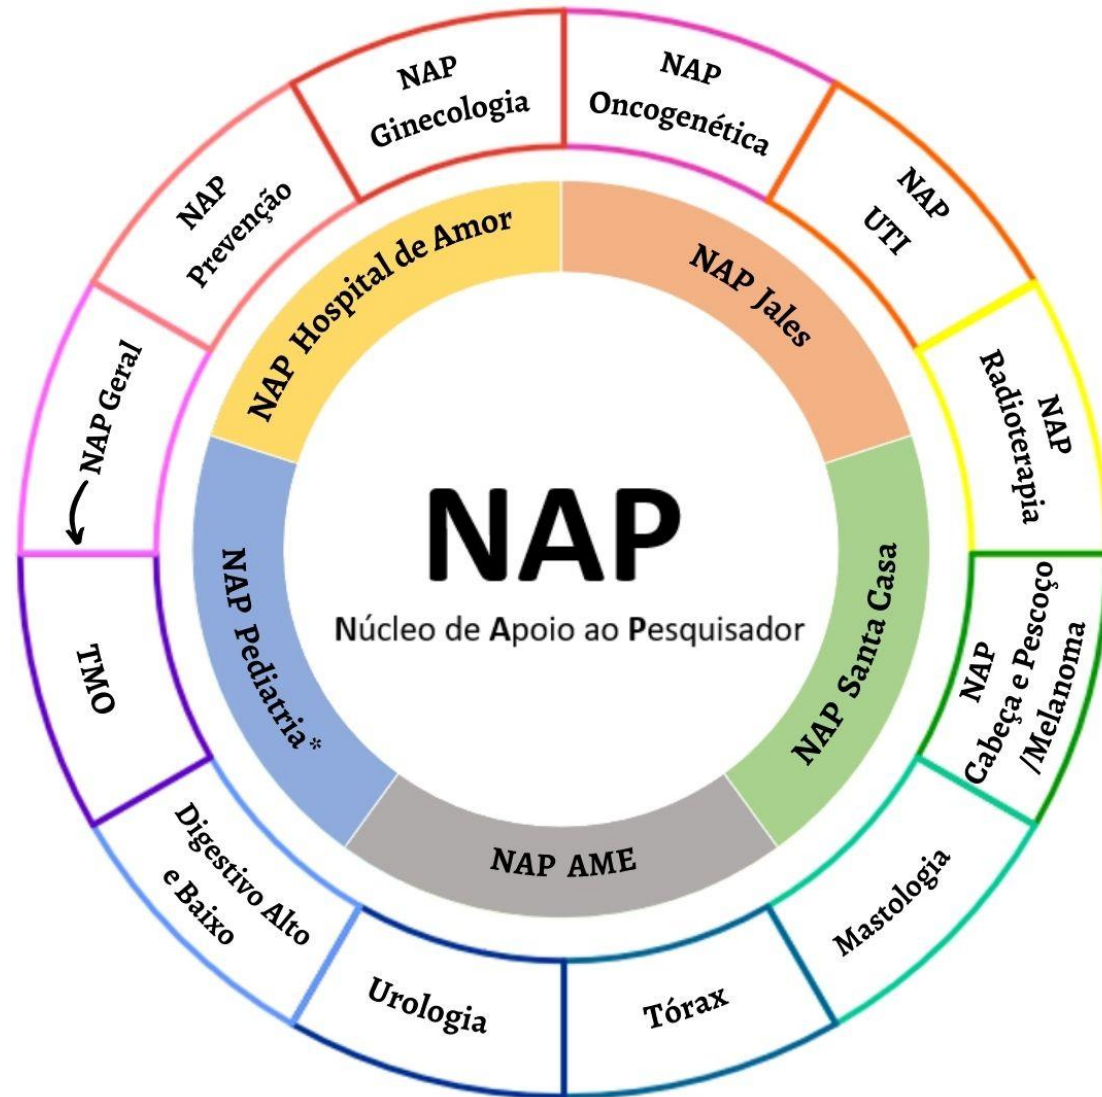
NAP
Núcleo de Apoio ao Pesquisador

NAP Hospital de Amor
NAP Jales
NAP Santa Casa
NAP AME
NAP Pediatria *

NAP Ginecologia
NAP Oncogenética
NAP UTI
NAP Radioterapia
NAP Cabeça e Pescoço /Melanoma
Mastologia
Tórax
Urologia
Digestivo Alto e Baixo
TMO
NAP Geral
NAP Prevenção